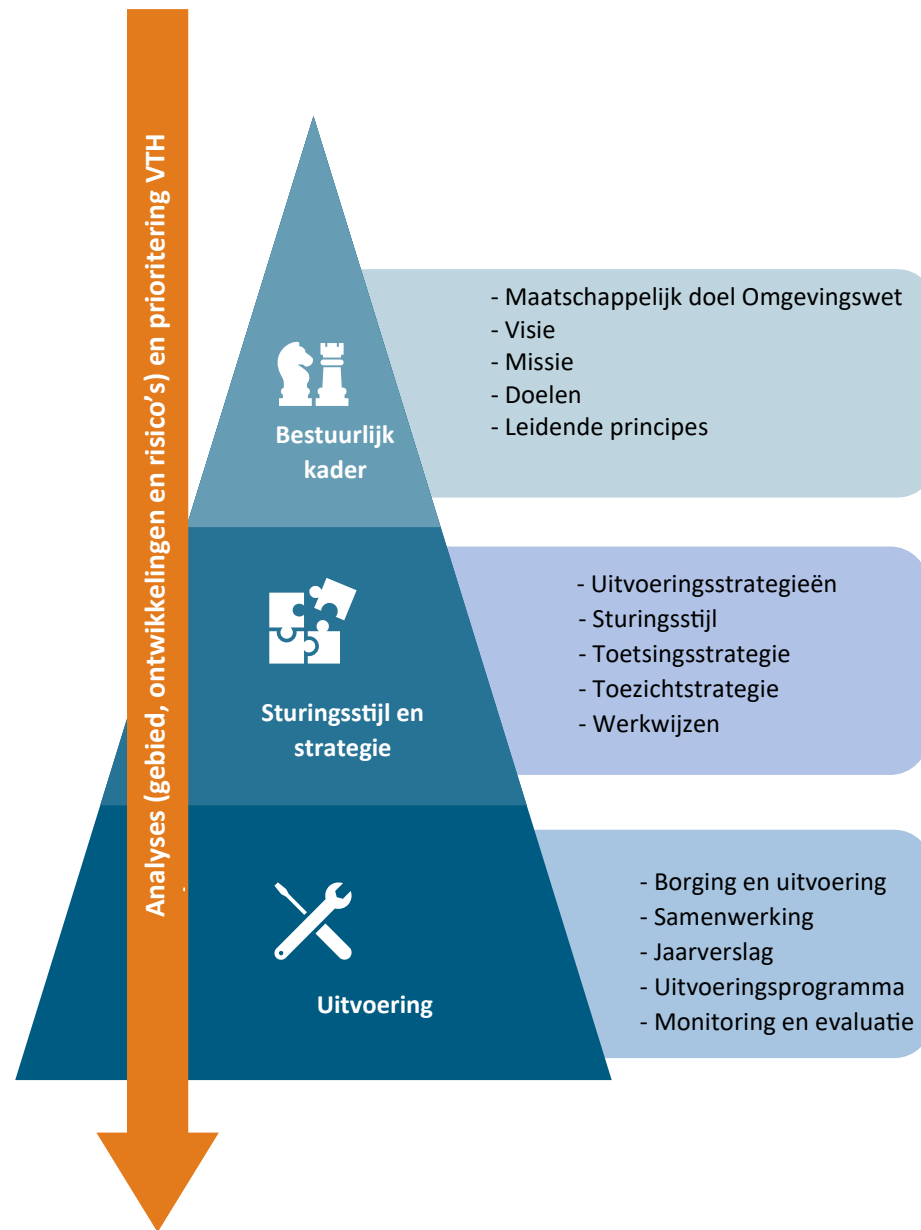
Analyses (gebied, ontwikkelingen en risico's) en prioritering VTH

Bestuurlijk kader

- Maatschappelijk doel Omgevingswet
- Visie
- Missie
- Doelen
- Leidende principes

Sturingsstijl en strategie

- Uitvoeringsstrategieën
- Sturingsstijl
- Toetsingsstrategie
- Toezichtstrategie
- Werkwijzen

Uitvoering

- Borging en uitvoering
- Samenwerking
- Jaarverslag
- Uitvoeringsprogramma
- Monitoring en evaluatie